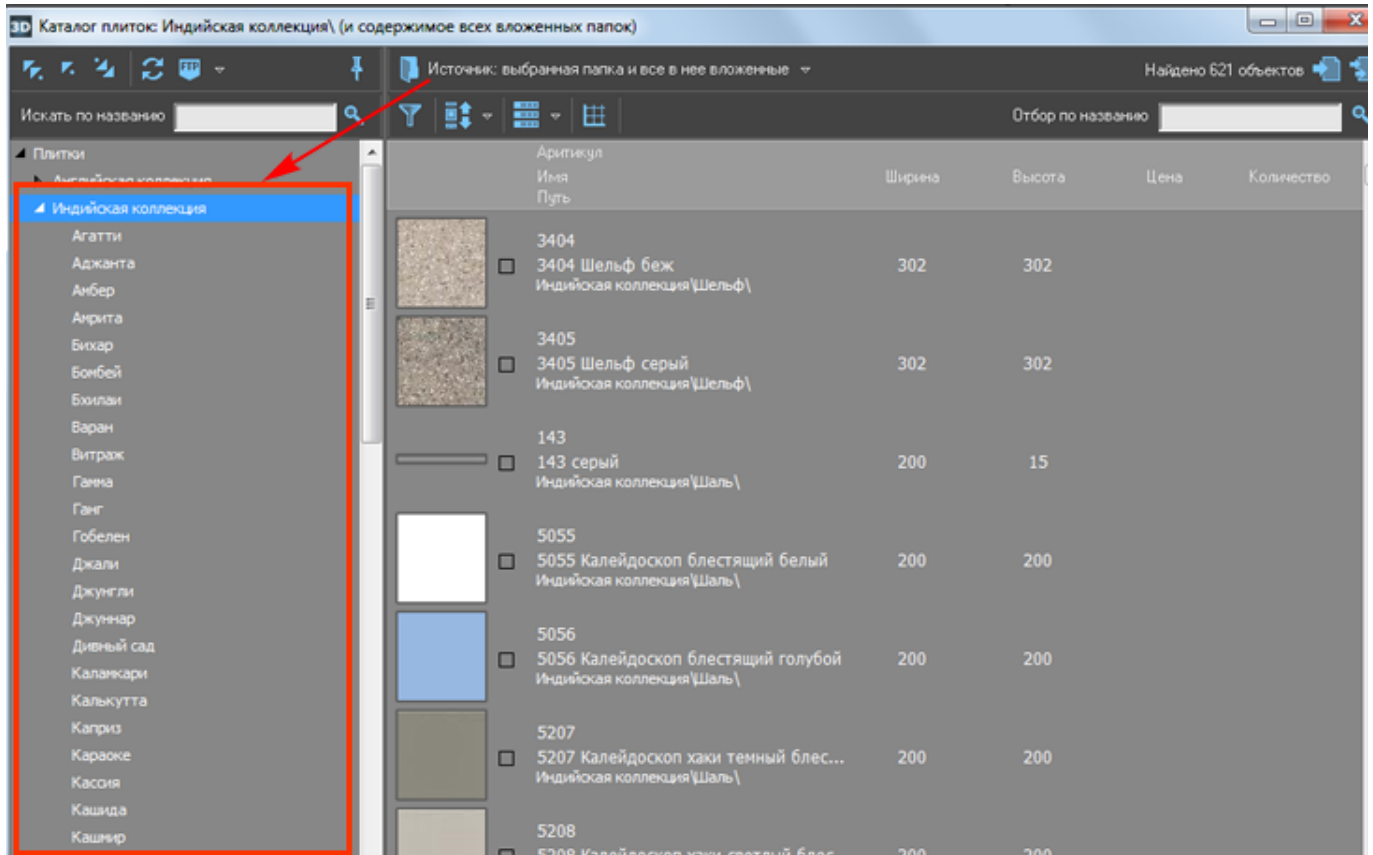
3D Каталог плиток: Индийская коллекция\ (и содержимое всех вложенных папок)

FTP

Искать по названию

Источник: выбранная папка и все в нее вложенные

Найдено 621 объектов

Отбор по названию

Плитки
Английская коллекция
Индийская коллекция
Агатти
Аджанта
Амбер
Амрита
Бихар
Бомбей
Бхилаи
Варан
Витраж
Гамма
Ганг
Гобелен
Джали
Джунгли
Джуннар
Дивный сад
Каламкари
Калькутта
Каприз
Караоке
Касоия
Кашида
Кашмир

| Артикул Имя Путь | Ширина | Высота | Цена | Количество |
|---|---|---|---|---|
| 3404 3404 Шельф беж Индийская коллекция\Шельф\ | 302 | 302 | | |
| 3405 3405 Шельф серый Индийская коллекция\Шельф\ | 302 | 302 | | |
| 143 143 серый Индийская коллекция\Шаль\ | 200 | 15 | | |
| 5055 5055 Калейдоскоп блестящий белый Индийская коллекция\Шаль\ | 200 | 200 | | |
| 5056 5056 Калейдоскоп блестящий голубой Индийская коллекция\Шаль\ | 200 | 200 | | |
| 5207 5207 Калейдоскоп хаки темный блес... Индийская коллекция\Шаль\ | 200 | 200 | | |
| 5208 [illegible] | 200 | 200 | | |